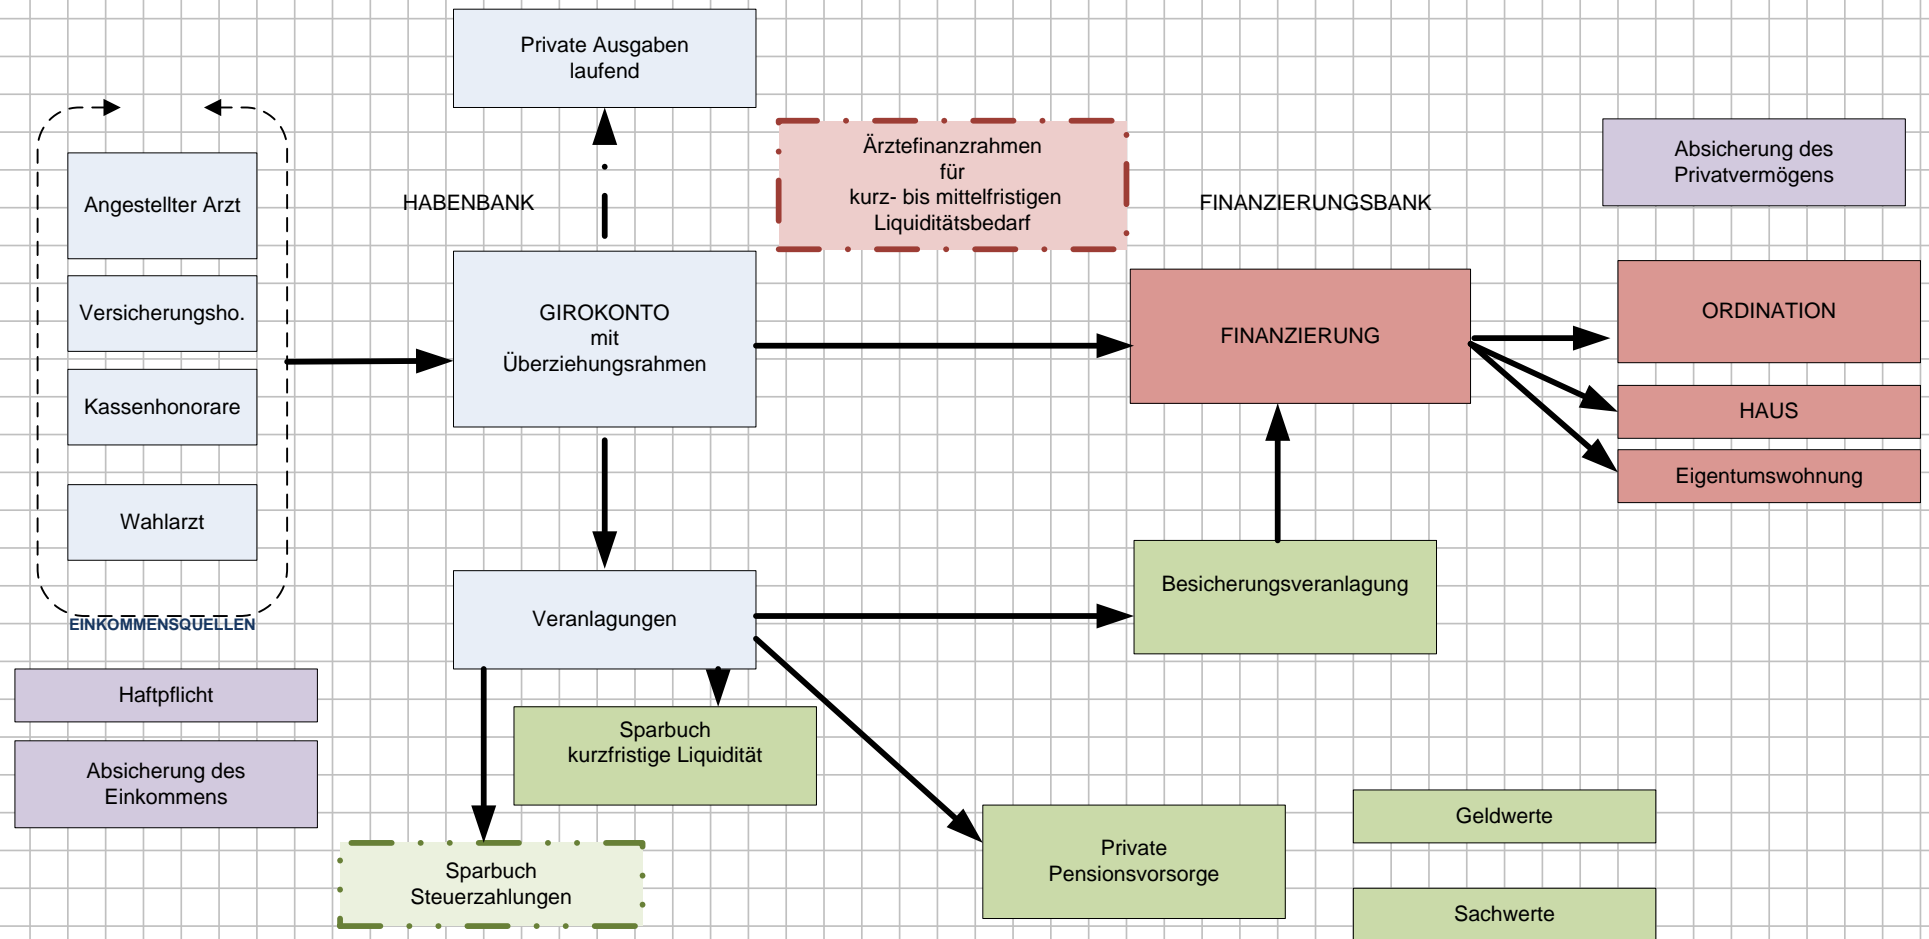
Private Ausgaben laufend

Ärztefinanzrahmen für kurz- bis mittelfristigen Liquiditätsbedarf

Absicherung des Privatvermögens

HABENBANK

FINANZIERUNGSBANK

Angestellter Arzt

Versicherungsho.

Kassenhonorare

Wahlarzt

EINKOMMENSQUELLEN

GIROKONTO mit Überziehungsrahmen

FINANZIERUNG

ORDINATION

HAUS

Eigentumswohnung

Besicherungsveranlagung

Veranlagungen

Haftpflicht

Absicherung des Einkommens

Sparbuch kurzfristige Liquidität

Sparbuch Steuerzahlungen

Private Pensionsvorsorge

Geldwerte

Sachwerte